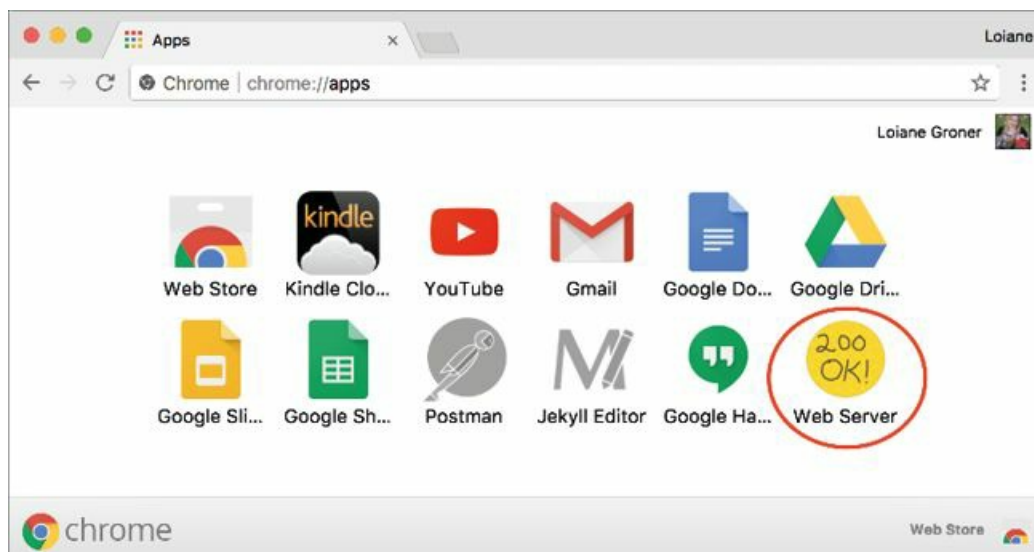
Apps ×

Loiane

Chrome | chrome://apps

Loiane Groner

kindle

Web Store

Kindle Clo...

YouTube

Gmail

Google Do...

Google Dri...

200 OK!

Google Sli...

Google Sh...

Postman

Jekyll Editor

Google Ha...

Web Server

chrome

Web Store